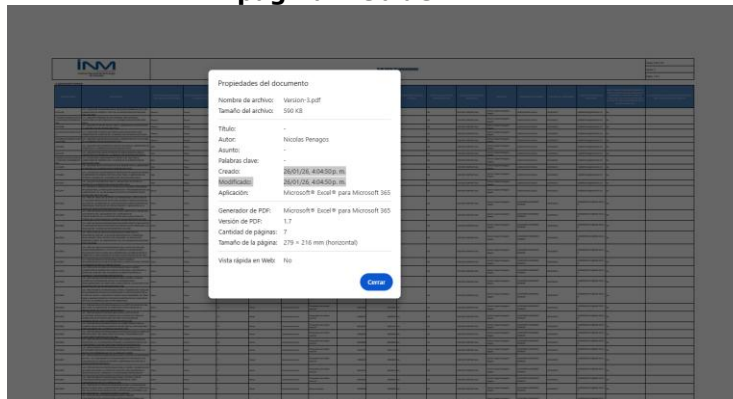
pagina 3 de 6

INM

Propiedades del documento

Nombre de archivo: Version-3.pdf
Tamaño del archivo: 590 KB

Título: -
Autor: Nicolas Penagos
Asunto: -
Palabras clave: -
Creado: 26/01/26, 4:04:50 p. m.
Modificado: 26/01/26, 4:04:50 p. m.
Aplicación: Microsoft® Excel® para Microsoft 365

Generador de PDF: Microsoft® Excel® para Microsoft 365
Versión de PDF: 1.7
Cantidad de páginas: 7
Tamaño de la página: 279 × 216 mm (horizontal)

Vista rápida en Web: No

Cerrar